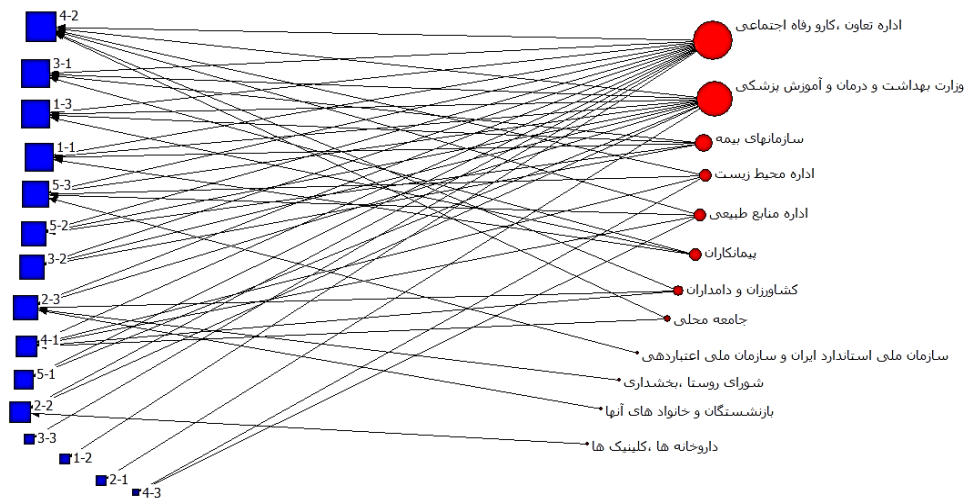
4-2
3-1
1-3
1-1
5-3
5-2
3-2
2-3
4-1
5-1
2-2
3-3
1-2
2-1
4-3

اداره تعاون ،کارو رفاه اجتماعی
وزارت بهداشت و درمان و آموزش پزشکی
سازمانهای بیمه
اداره محیط زیست
اداره منابع طبیعی
پیمانکاران
کشاورزان و دامداران
جامعه محلی
سازمان ملی استاندارد ایران و سازمان ملی اعتباردهی
شورای روستا ،بخشداری
بازنشستگان و خانواد های آنها
داروخانه ها ،کلینیک ها